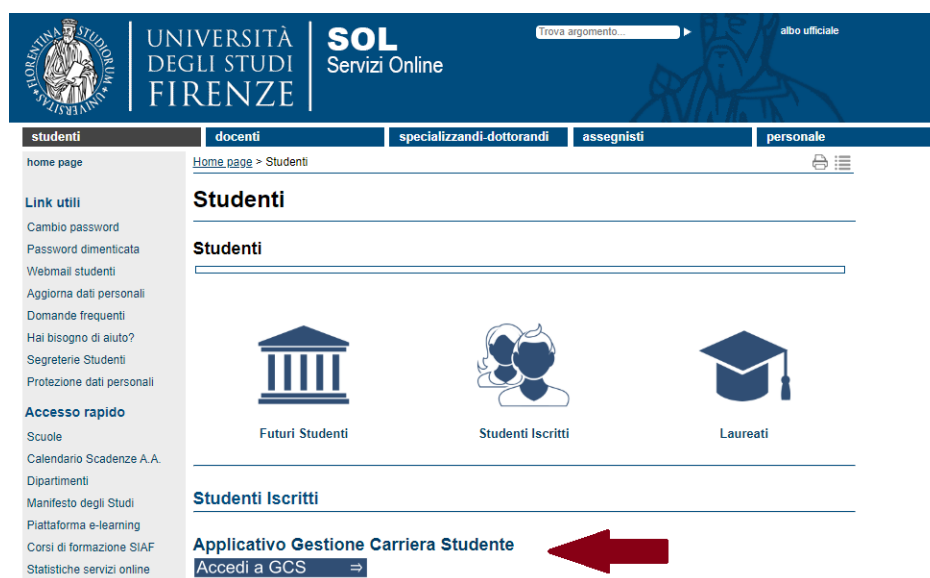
FLORENTINA STUDIORUM UNIVERSITAS

UNIVERSITÀ DEGLI STUDI FIRENZE

SOL
Servizi Online

Trova argomento...

albo ufficiale

studenti | docenti | specializzandi-dottorandi | assegnisti | personale

home page

Link utili
Cambio password
Password dimenticata
Webmail studenti
Aggiorna dati personali
Domande frequenti
Hai bisogno di aiuto?
Segreterie Studenti
Protezione dati personali

Accesso rapido
Scuole
Calendario Scadenze A.A.
Dipartimenti
Manifesto degli Studi
Piattaforma e-learning
Corsi di formazione SIAF
Statistiche servizi online

Home page > Studenti

Studenti

Studenti

Futuri Studenti

Studenti Iscritti

Laureati

Studenti Iscritti

Applicativo Gestione Carriera Studente
Accedi a GCS ⇒